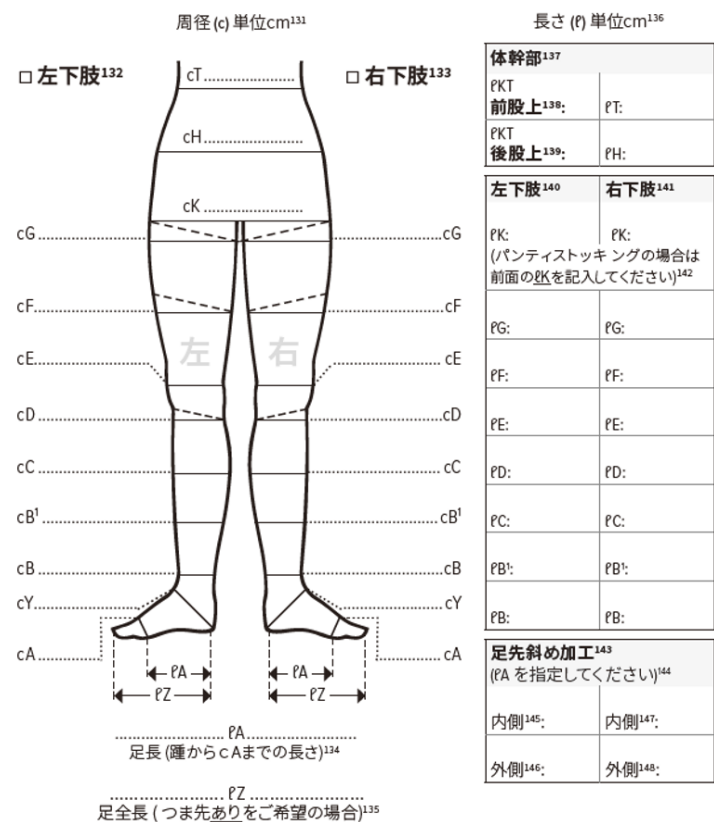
周径 (c) 単位cm$^{131}$

□ 左下肢$^{132}$

□ 右下肢$^{133}$

cT..................

cH..................

cK..................

cG.................. ..................cG

cF.................. ..................cF

cE.................. ..................cE

cD.................. ..................cD

cC.................. ..................cC

cB$^1$.................. ..................cB$^1$

cB.................. ..................cB

cY.................. ..................cY

cA.................. ..................cA

左 右

ℓA ℓA

ℓZ ℓZ

.................. ℓA ..................
足長 (踵からｃAまでの長さ)$^{134}$

.................. ℓZ ..................
足全長 ( つま先ありをご希望の場合)$^{135}$

長さ (ℓ) 単位cm$^{136}$

| 体幹部$^{137}$ | |
|---|---|
| ℓKT 前股上$^{138}$: | ℓT: |
| ℓKT 後股上$^{139}$: | ℓH: |

| 左下肢$^{140}$ | 右下肢$^{141}$ |
|---|---|
| ℓK: | ℓK: |
| (パンティストッキ ングの場合は前面のℓKを記入してください)$^{142}$ | |
| ℓG: | ℓG: |
| ℓF: | ℓF: |
| ℓE: | ℓE: |
| ℓD: | ℓD: |
| ℓC: | ℓC: |
| ℓB$^1$: | ℓB$^1$: |
| ℓB: | ℓB: |

| 足先斜め加工$^{143}$ | |
|---|---|
| (ℓA を指定してください)$^{144}$ | |
| 内側$^{145}$: | 内側$^{147}$: |
| 外側$^{146}$: | 外側$^{148}$: |